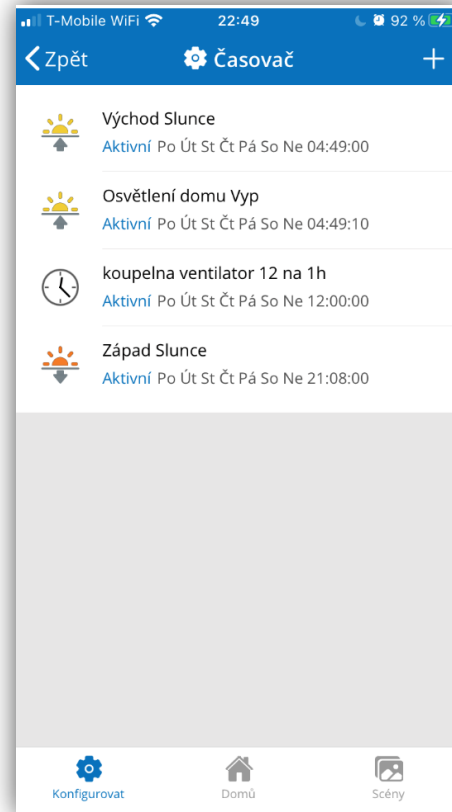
T-Mobile WiFi 22:49 92 %

Zpět Časovač +

Východ Slunce
Aktivní Po Út St Čt Pá So Ne 04:49:00

Osvětlení domu Vyp
Aktivní Po Út St Čt Pá So Ne 04:49:10

koupelna ventilator 12 na 1h
Aktivní Po Út St Čt Pá So Ne 12:00:00

Západ Slunce
Aktivní Po Út St Čt Pá So Ne 21:08:00

Konfigurovat Domů Scény